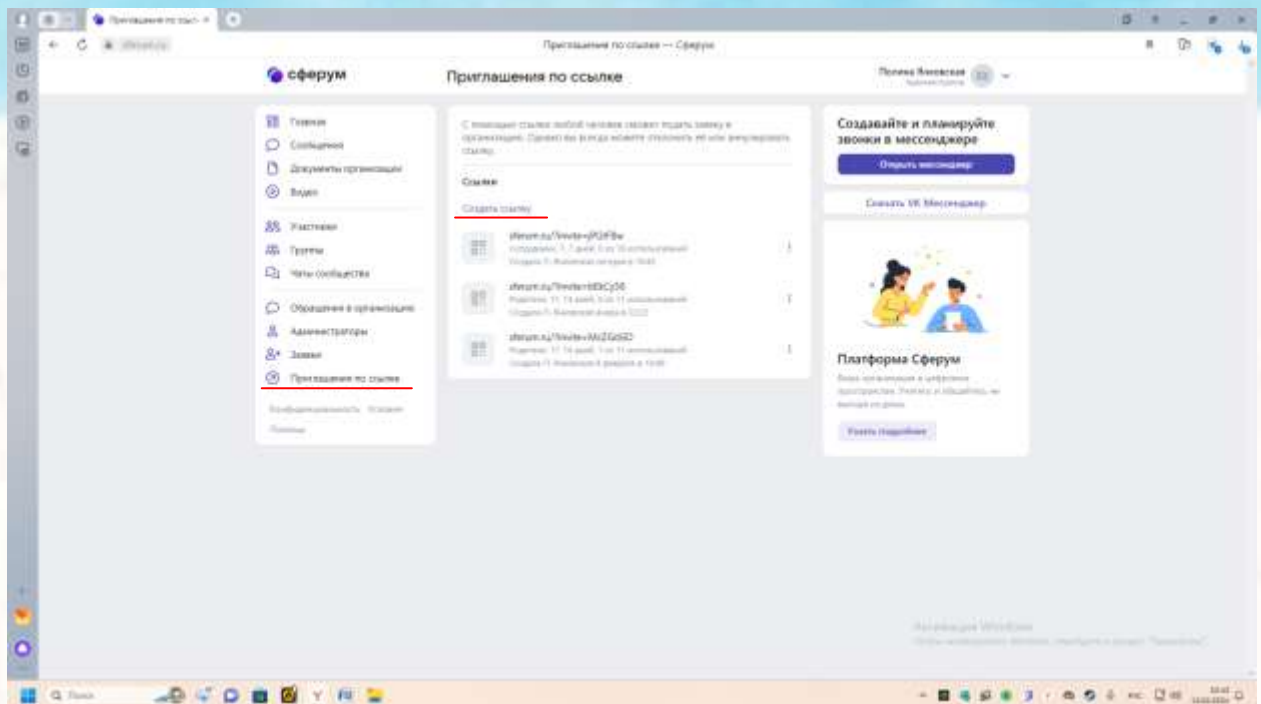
Приглашения по ссыл ×

Приглашения по ссылке — Сферум

сферум

Приглашения по ссылке

Полина Яковская
Администратор

Главная
Сообщения
Документы организации
Видео
Участники
Группы
Чаты сообщества
Обращения в организацию
Администраторы
Заявки
Приглашения по ссылке

Конфиденциальность Условия
Помощь

С помощью ссылки любой человек сможет подать заявку в организацию. Однако вы всегда можете отклонить её или аннулировать ссылку.

Ссылки

Создать ссылку

sferum.ru/?invite=jRGIFBw
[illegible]

sferum.ru/?invite=d0kCy56
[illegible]

sferum.ru/?invite=MzZGdSD
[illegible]

Создавайте и планируйте звонки в мессенджере

Открыть мессенджер

Скачать VK Мессенджер

Платформа Сферум

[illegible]

Узнать подробнее

Активация Windows
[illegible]

Поиск